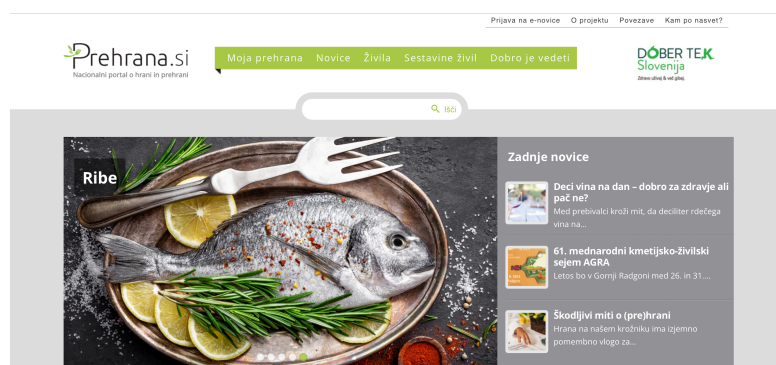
Prijava na e-novice | O projektu | Povezave | Kam po nasvet?

Prehrana.si
Nacionalni portal o hrani in prehrani

Moja prehrana | Novice | Živila | Sestavine živil | Dobro je vedeti

DOBER TEK Slovenija
Zdravo uživaj & več gibaj.

išči

Ribe

Zadnje novice

Deci vina na dan – dobro za zdravje ali pač ne?
Med prebivalci kroži mit, da deciliter rdečega vina na...

61. mednarodni kmetijsko-živilski sejem AGRA
Letos bo v Gornji Radgoni med 26. in 31....

Škodljivi miti o (pre)hrani
Hrana na našem krožniku ima izjemno pomembno vlogo za...